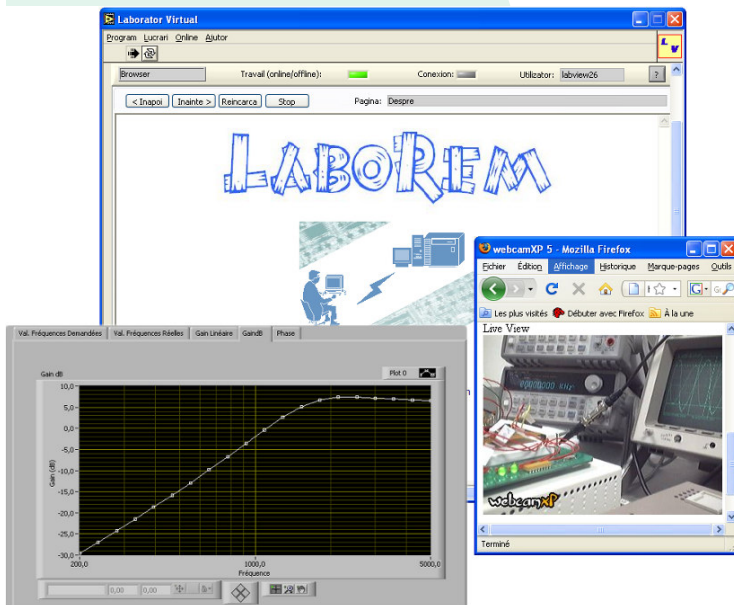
Laborator Virtual

Program Lucrari Online Ajutor

Browser Travail (online/offline): Conexion: Utilizator: labview26 ?

< Inapoi Inainte > Reincarca Stop Pagina: Despre

LaboRem

webcamXP 5 - Mozilla Firefox

Fichier Édition Affichage Historique Marque-pages Outils

Les plus visités Débuter avec Firefox À la une

Live View

webcamXP

Terminé

Val. Fréquences Demandées Val. Fréquences Réelles Gain Linéaire GaindB Phase

Gain dB Plot 0

10,0
5,0
0,0
-5,0
-10,0
-15,0
-20,0
-25,0
-30,0

Gain (dB)

200,0 1000,0 5000,0

Fréquence

0,00 0,00